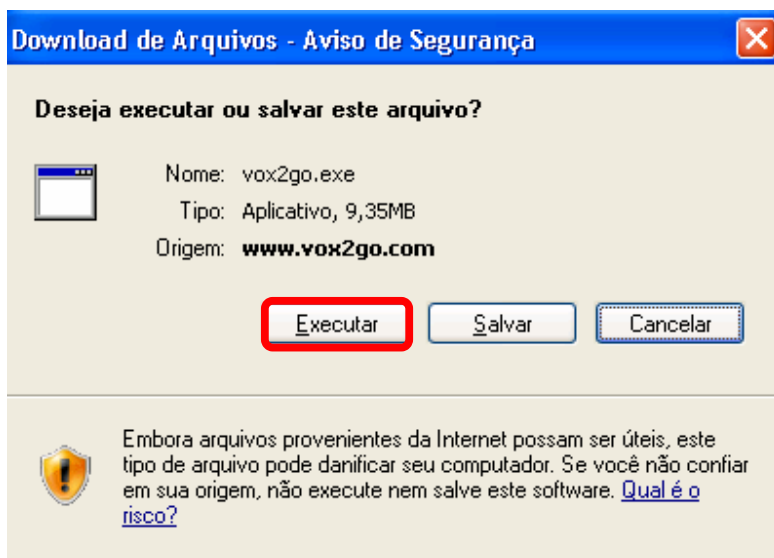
Download de Arquivos - Aviso de Segurança

Deseja executar ou salvar este arquivo?

Nome: vox2go.exe
Tipo: Aplicativo, 9,35MB
Origem: www.vox2go.com

Executar | Salvar | Cancelar

Embora arquivos provenientes da Internet possam ser úteis, este tipo de arquivo pode danificar seu computador. Se você não confiar em sua origem, não execute nem salve este software. Qual é o risco?